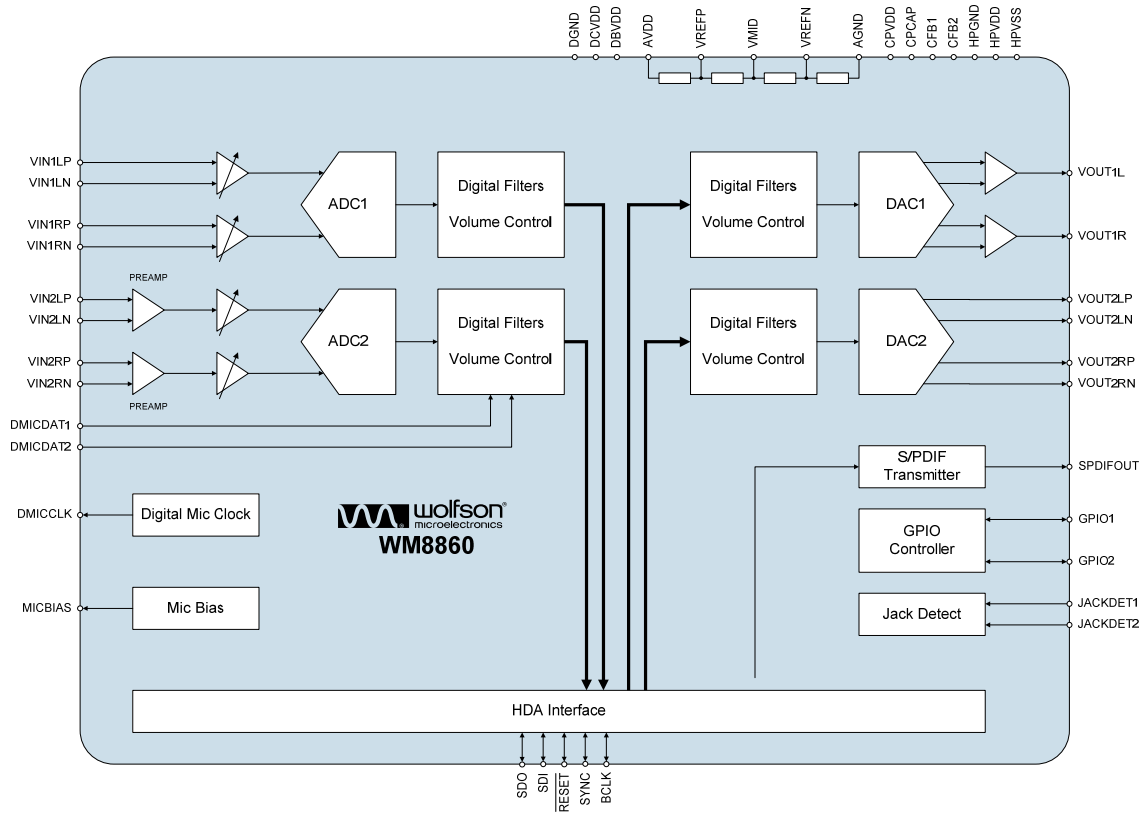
DGND DCVDD DBVDD AVDD VREFP VMID VREFN AGND CPVDD CPCAP CFB1 CFB2 HPGND HPVDD HPVSS

VIN1LP
VIN1LN
VIN1RP
VIN1RN
PREAMP
VIN2LP
VIN2LN
VIN2RP
VIN2RN
PREAMP
DMICDAT1
DMICDAT2
DMICCLK
MICBIAS

ADC1
ADC2

Digital Filters
Volume Control

Digital Filters
Volume Control

Digital Filters
Volume Control

Digital Filters
Volume Control

DAC1
DAC2

VOUT1L
VOUT1R
VOUT2LP
VOUT2LN
VOUT2RP
VOUT2RN

S/PDIF Transmitter
SPDIFOUT

GPIO Controller
GPIO1
GPIO2

Jack Detect
JACKDET1
JACKDET2

Digital Mic Clock
Mic Bias

wolfson
microelectronics
WM8860

HDA Interface

SDO SDI $\overline{RESET}$ SYNC BCLK